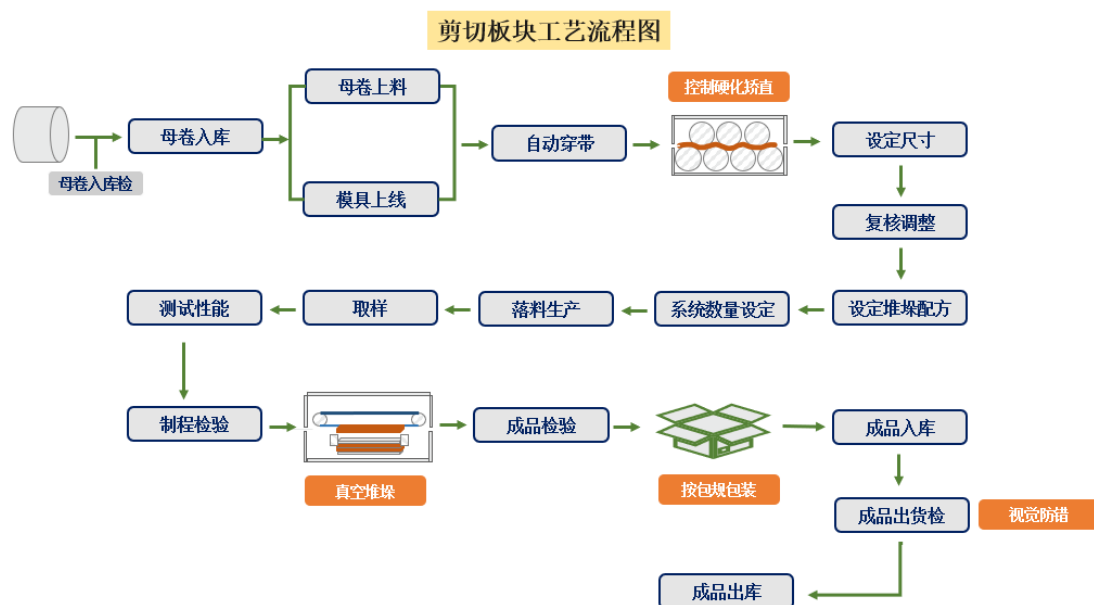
剪切板块工艺流程图

母卷入库检

母卷入库

母卷上料

模具上线

自动穿带

控制硬化挤直

设定尺寸

复核调整

设定堆垛配方

系统数量设定

落料生产

取样

测试性能

制程检验

真空堆垛

成品检验

按包规包装

成品入库

成品出货检

视觉防错

成品出库